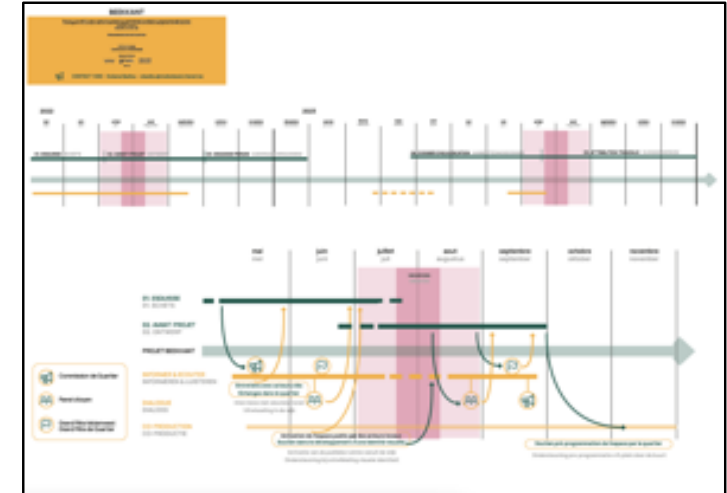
BEEKKANT

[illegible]

mai
mei

juin
juni

juillet
juli

août
augustus

septembre
september

octobre
oktober

novembre
november

01. ESQUISSE
01. SCHETS

02. AVANT PROJET
02. VOORONTWERP

PROJET BEEKKANT

INFORMER & ECOUTER
INFORMEREN & LUISTEREN

DIALOGUE
DIALOOG

CO-PRODUCTION
CO-PRODUCTIE

Commission de Quartier

Panel citoyen

Grand'Bouffe de Quartier

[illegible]